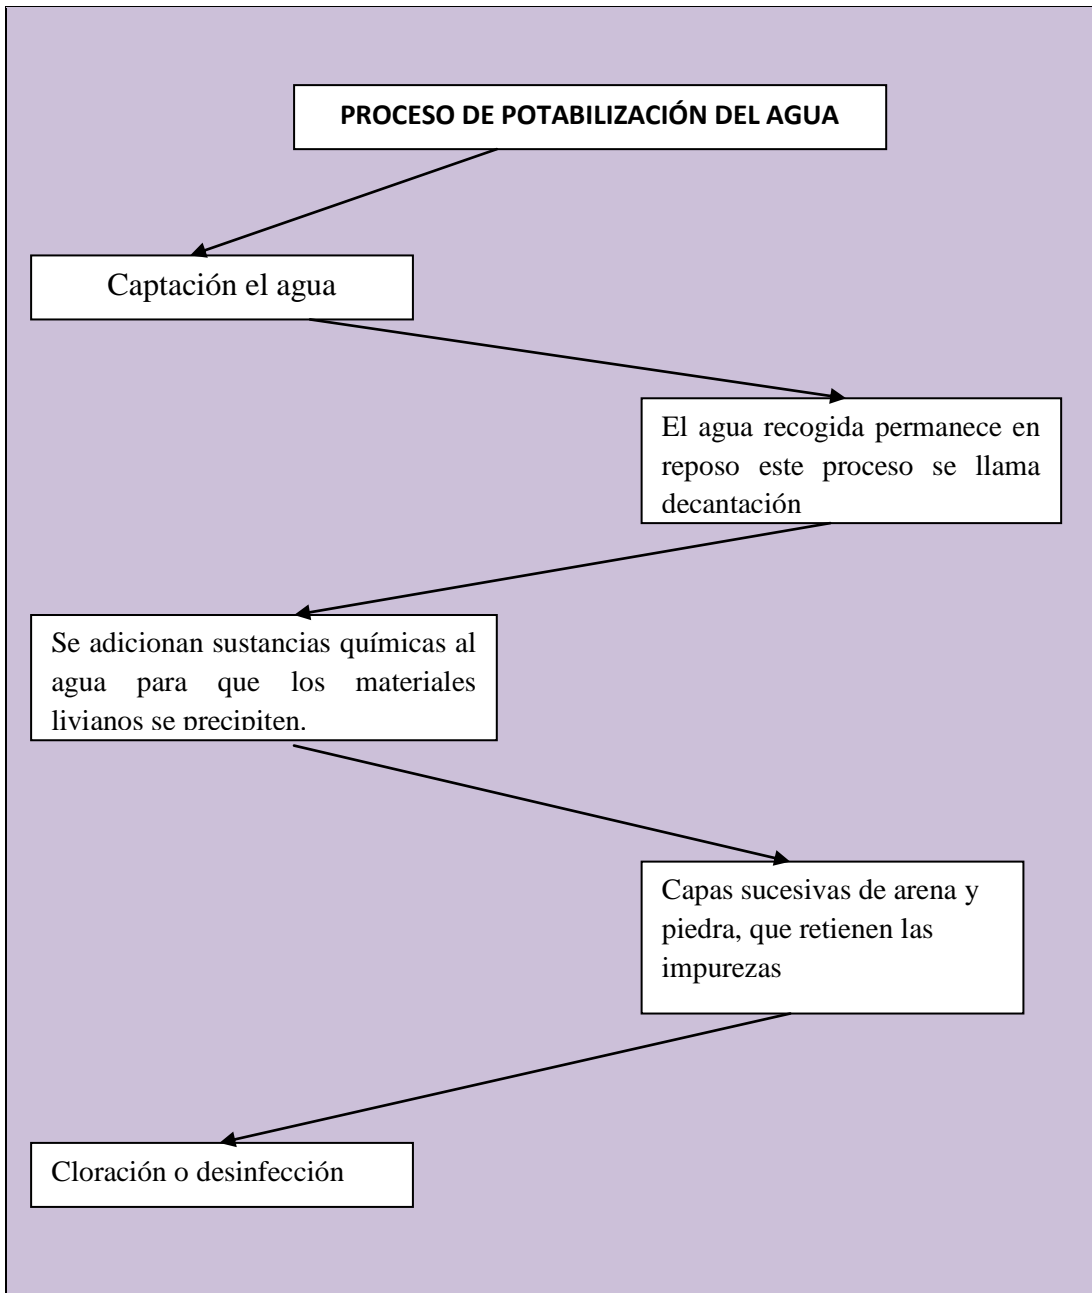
PROCESO DE POTABILIZACIÓN DEL AGUA

Captación el agua

El agua recogida permanece en reposo este proceso se llama decantación

Se adicionan sustancias químicas al agua para que los materiales livianos se precipiten.

Capas sucesivas de arena y piedra, que retienen las impurezas

Cloración o desinfección